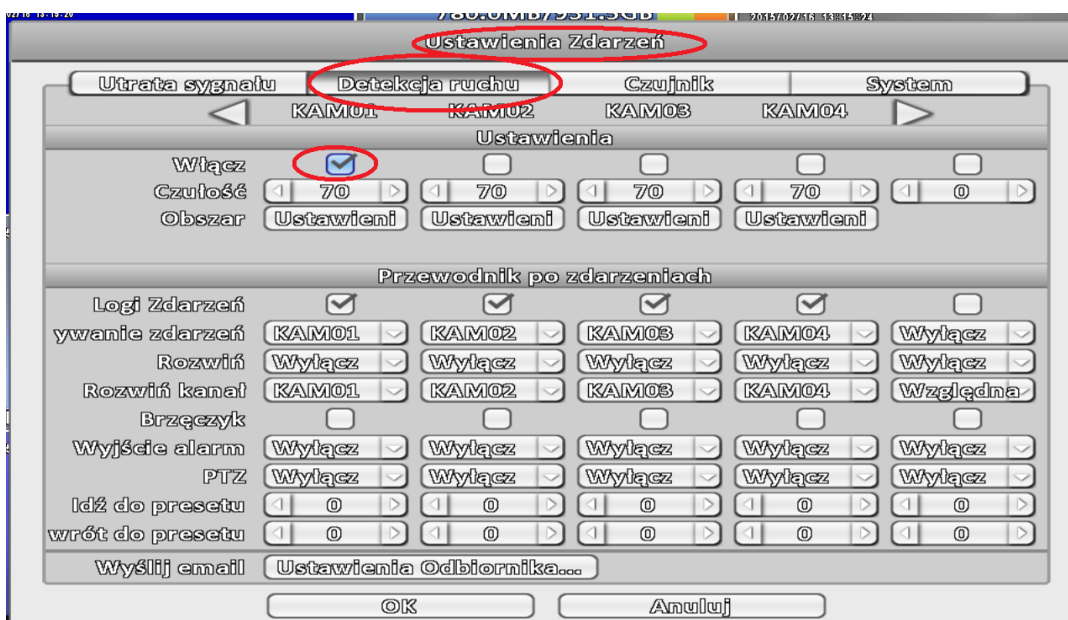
780.0MB/931.5GB 2015/02/16 13:15:24

Ustawienia Zdarzeń

Utrata sygnału | Detekcja ruchu | Czujnik | System

KAM01 KAM02 KAM03 KAM04

Ustawienia

| | KAM01 | KAM02 | KAM03 | KAM04 | |
|---|---|---|---|---|---|
| Włącz | | | | | |
| Czułość | 70 | 70 | 70 | 70 | 0 |
| Obszar | Ustawieni | Ustawieni | Ustawieni | Ustawieni | |

Przewodnik po zdarzeniach

| | | | | | |
|---|---|---|---|---|---|
| Logi Zdarzeń | | | | | |
| ywanie zdarzeń | KAM01 | KAM02 | KAM03 | KAM04 | Wyłącz |
| Rozwiń | Wyłącz | Wyłącz | Wyłącz | Wyłącz | Wyłącz |
| Rozwiń kanał | KAM01 | KAM02 | KAM03 | KAM04 | Względna |
| Brzęczyk | | | | | |
| Wyjście alarm | Wyłącz | Wyłącz | Wyłącz | Wyłącz | Wyłącz |
| PTZ | Wyłącz | Wyłącz | Wyłącz | Wyłącz | Wyłącz |
| Idź do presetu | 0 | 0 | 0 | 0 | 0 |
| wrót do presetu | 0 | 0 | 0 | 0 | 0 |

Wyślij email Ustawienia Odbiornika...

OK Anuluj